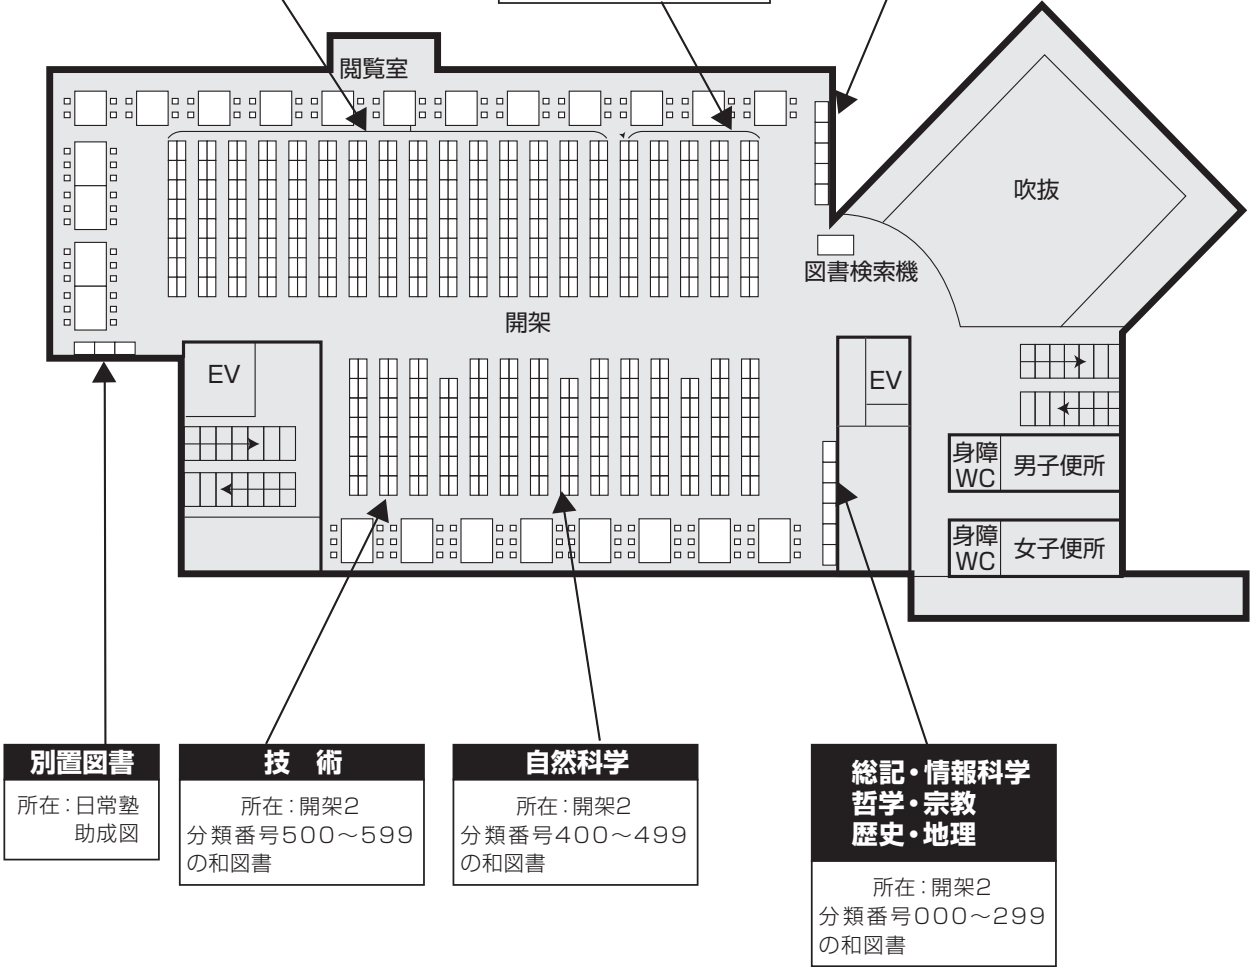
閲覧室

吹抜

図書検索機

開架

EV

EV

身障 WC

男子便所

身障 WC

女子便所

**別置図書**
所在：日常塾 助成図

**技　術**
所在：開架2
分類番号500～599の和図書

**自然科学**
所在：開架2
分類番号400～499の和図書

**総記・情報科学 哲学・宗教 歴史・地理**
所在：開架2
分類番号000～299の和図書